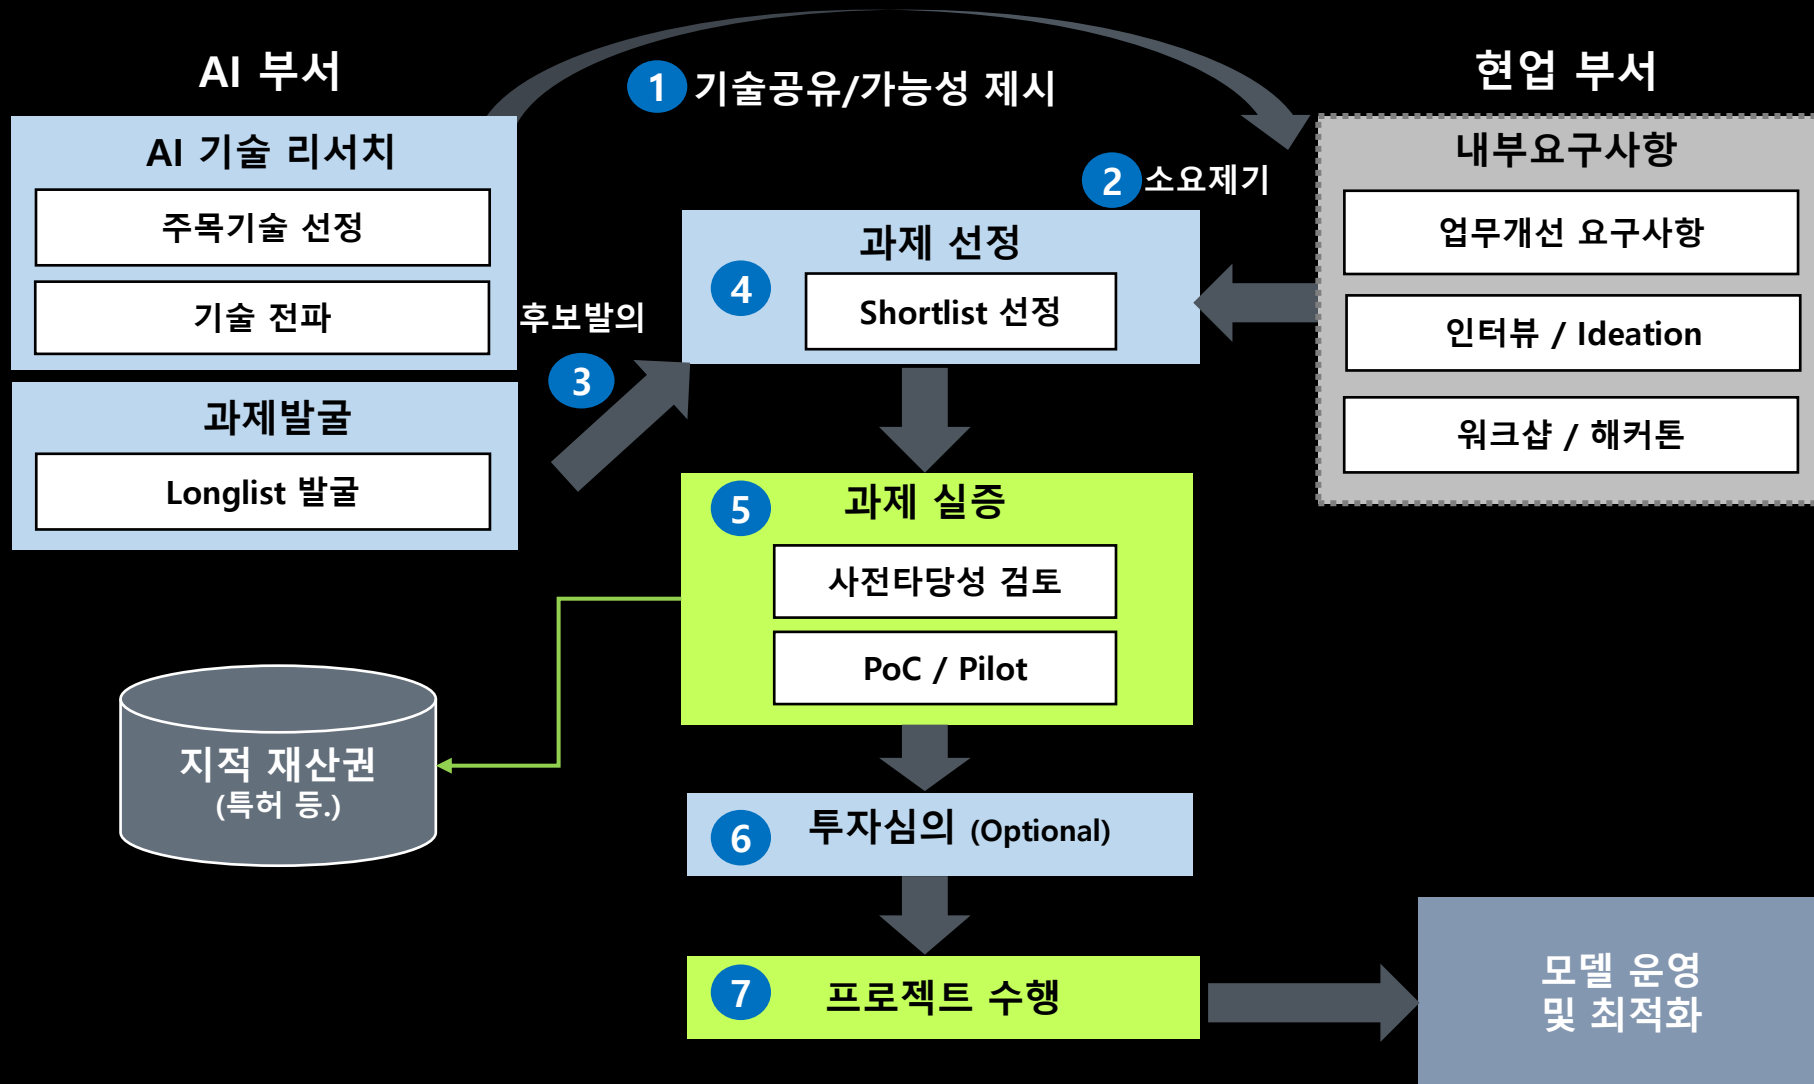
AI 부서

1 기술공유/가능성 제시

현업 부서

AI 기술 리서치

주목기술 선정

기술 전파

과제발굴

Longlist 발굴

2 소요제기

내부요구사항

업무개선 요구사항

인터뷰 / Ideation

워크샵 / 해커톤

과제 선정

4 Shortlist 선정

후보발의

3

5 과제 실증

사전타당성 검토

PoC / Pilot

지적 재산권
(특허 등.)

6 투자심의 (Optional)

7 프로젝트 수행

모델 운영
및 최적화